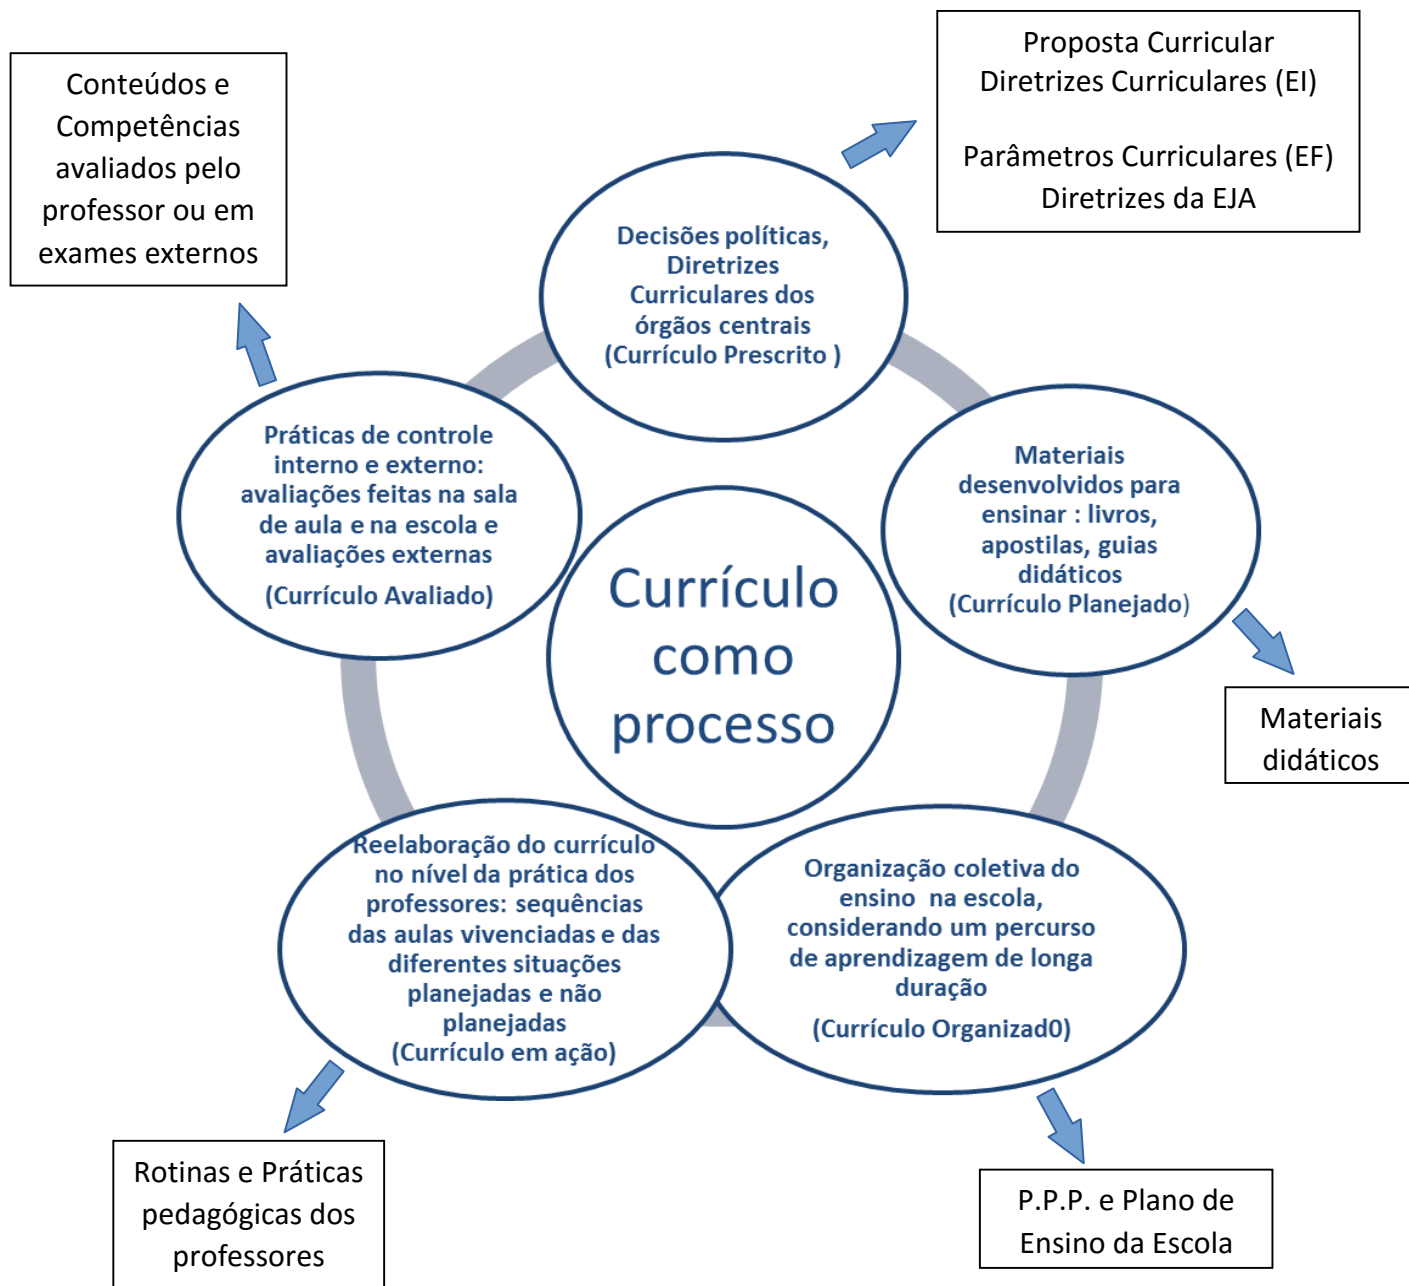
Conteúdos e Competências avaliados pelo professor ou em exames externos

Proposta Curricular
Diretrizes Curriculares (EI)

Parâmetros Curriculares (EF)
Diretrizes da EJA

Decisões políticas, Diretrizes Curriculares dos órgãos centrais (Currículo Prescrito )

Práticas de controle interno e externo: avaliações feitas na sala de aula e na escola e avaliações externas

(Currículo Avaliado)

Currículo como processo

Materiais desenvolvidos para ensinar : livros, apostilas, guias didáticos (Currículo Planejado)

Materiais didáticos

Reelaboração do currículo no nível da prática dos professores: sequências das aulas vivenciadas e das diferentes situações planejadas e não planejadas (Currículo em ação)

Organização coletiva do ensino na escola, considerando um percurso de aprendizagem de longa duração

(Currículo Organizad0)

Rotinas e Práticas pedagógicas dos professores

P.P.P. e Plano de Ensino da Escola